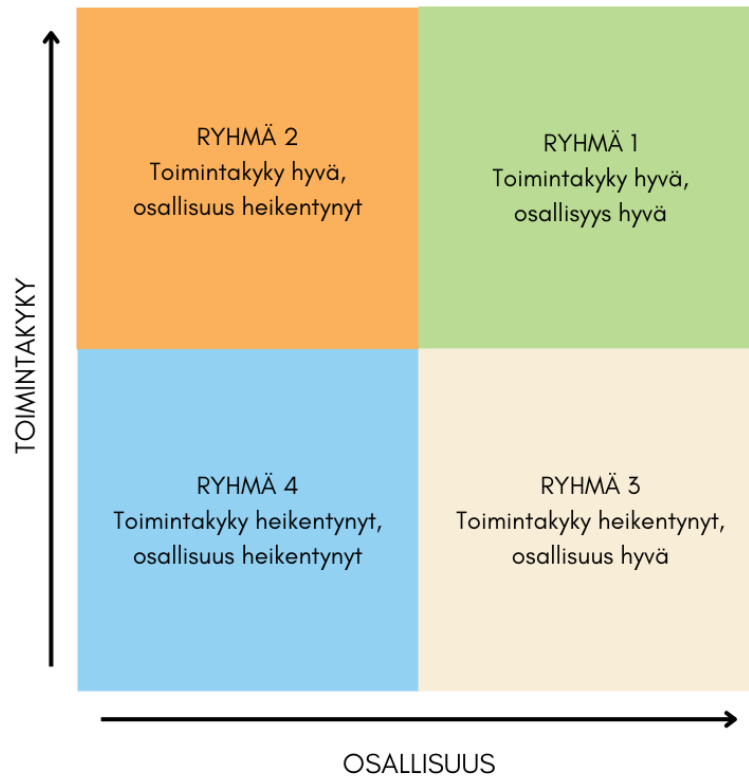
TOIMINTAKYKY

RYHMÄ 2
Toimintakyky hyvä, osallisuus heikentynyt

RYHMÄ 1
Toimintakyky hyvä, osallisyys hyvä

RYHMÄ 4
Toimintakyky heikentynyt, osallisuus heikentynyt

RYHMÄ 3
Toimintakyky heikentynyt, osallisuus hyvä

OSALLISUUS